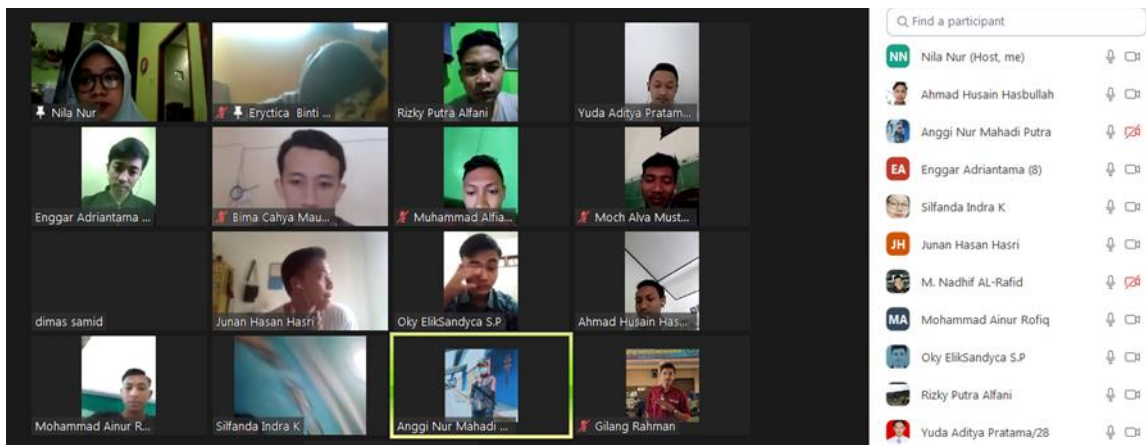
Nila Nur
Eryctica Binti ...
Rizky Putra Alfani
Yuda Aditya Pratam...
Enggar Adriantama ...
Bima Cahya Mau...
Muhammad Alfia...
Moch Alva Must...
dimas samid
Junan Hasan Hasri
Oky ElikSandyca S.P
Ahmad Husain Has...
Mohammad Ainur R...
Silfanda Indra K
Anggi Nur Mahadi ...
Gilang Rahman

Find a participant
NN Nila Nur (Host, me)
Ahmad Husain Hasbullah
Anggi Nur Mahadi Putra
EA Enggar Adriantama (8)
Silfanda Indra K
JH Junan Hasan Hasri
M. Nadhif AL-Rafid
MA Mohammad Ainur Rofiq
Oky ElikSandyca S.P
Rizky Putra Alfani
Yuda Aditya Pratama/28